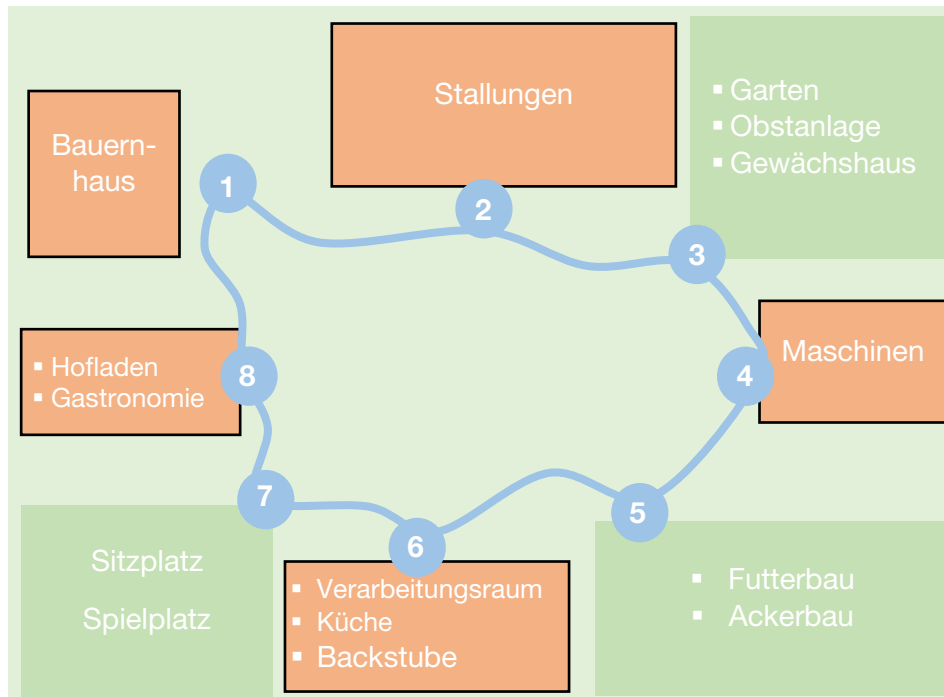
Bauernhaus

1

Stallungen

2

- Garten
- Obstanlage
- Gewächshaus

3

Maschinen

4

- Hofladen
- Gastronomie

8

7

6

5

Sitzplatz

Spielplatz

- Verarbeitungsraum
- Küche
- Backstube

- Futterbau
- Ackerbau